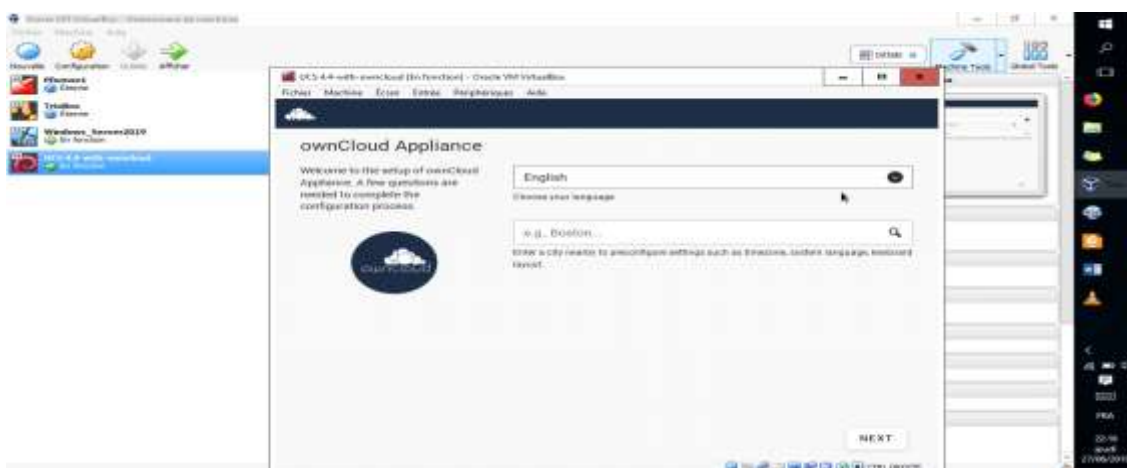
Oracle VM VirtualBox Gestionnaire de machines

Fichier Machine Aide

Nouvelle Configuration Oublier Afficher

Pfsense
Éteinte

TrixBox
Éteinte

Windows_Server2019
En fonction

UCS 4.4 with owncloud
En fonction

UCS 4.4-with-owncloud [En fonction] - Oracle VM VirtualBox

Fichier Machine Écran Entrée Périphériques Aide

ownCloud Appliance

Welcome to the setup of ownCloud Appliance. A few questions are needed to complete the configuration process.

English

Choose your language

e.g. Boston...

Enter a city nearby to preconfigure settings such as timezone, system language, keyboard layout.

ownCloud

NEXT

Machine Tools Global Tools

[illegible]

FRA

22:16
lundi
27/05/2019